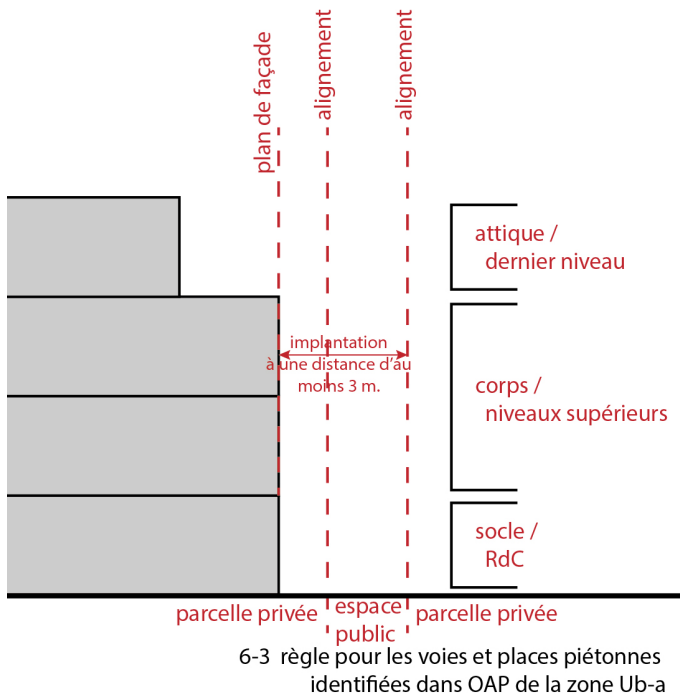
plan de façade

alignement

alignement

attique / dernier niveau

implantation à une distance d'au moins 3 m.

corps / niveaux supérieurs

socle / RdC

parcelle privée

espace public

parcelle privée

6-3 règle pour les voies et places piétonnes identifiées dans OAP de la zone Ub-a